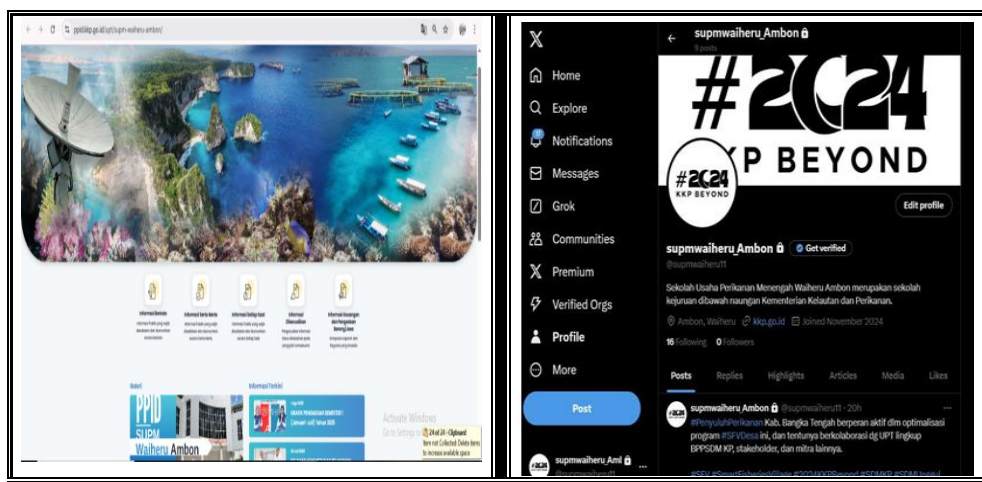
ppid.kkp.go.id/upt/supm-waiheru-ambon/

Informasi Berkala

Informasi Serta Merta

Informasi Setiap Saat

Informasi Dikecualikan

Informasi Keuangan dan Pengadaan Barang Jasa

Galeri

Informasi Terkini

PPID SUPM Waiheru Ambon

Activate Windows
Go to Settings to activate Windows.

X
Home
Explore
Notifications
Messages
Grok
Communities
Premium
Verified Orgs
Profile
More
Post

supmwaiheru_Ambon
9 posts

#2024
KKP BEYOND

#2024 KKP BEYOND

Edit profile

supmwaiheru_Ambon
Get verified
@supmwaiheru11

Sekolah Usaha Perikanan Menengah Waiheru Ambon merupakan sekolah kejuruan dibawah naungan Kementerian Kelautan dan Perikanan.

Ambon, Waiheru kkp.go.id Joined November 2024

16 Following 0 Followers

Posts Replies Highlights Articles Media Likes

supmwaiheru Ambon @supmwaiheru11 · 20h
#PenyuluhPerikanan Kab. Bangka Tengah berperan aktif dlm optimalisasi program #SFVDesa ini, dan tentunya berkolaborasi dg UPT lingkup BPPSDM KP, stakeholder, dan mitra lainnya.

#SFV #SmartFisheriesVillage #2024KKPBeyond #SDMKP #SDMUnggul

supmwaiheru_Aml
@supmwaiheru11